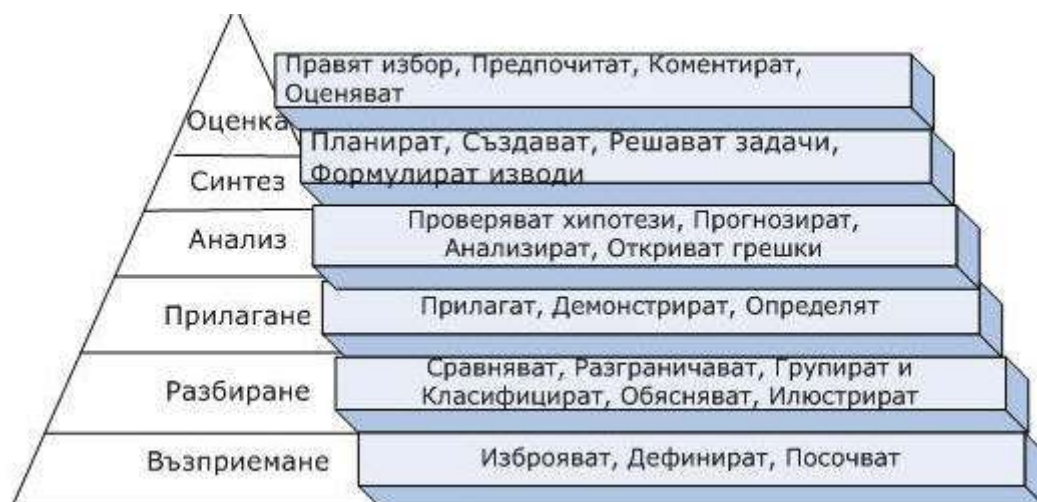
Оценка

Правят избор, Предпочитат, Коментират, Оценяват

Синтез

Планират, Създават, Решават задачи, Формулират изводи

Анализ

Проверяват хипотези, Прогнозират, Анализират, Откриват грешки

Прилагане

Прилагат, Демонстрират, Определят

Разбиране

Сравняват, Разграничават, Групират и Класифицират, Обясняват, Илюстрират

Възприемане

Изброяват, Дефинират, Посочват